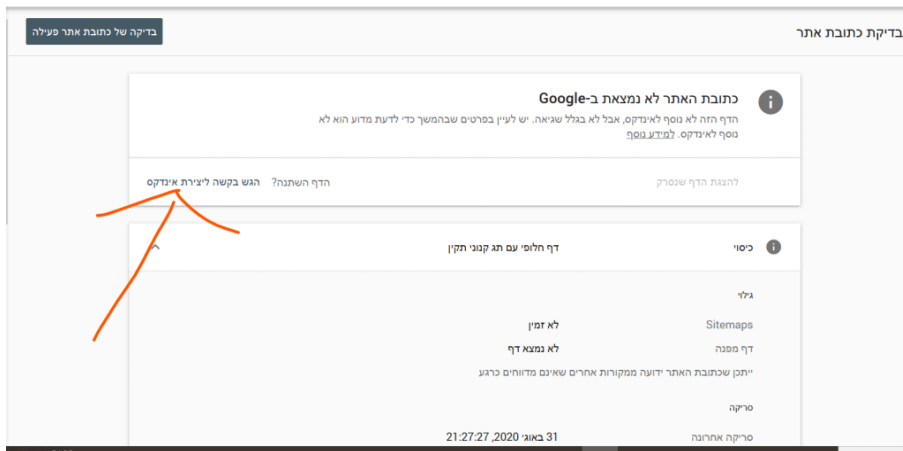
בדיקת כתובת אתר

בדיקה של כתובת אתר פעילה

כתובת האתר לא נמצאת ב-Google

הדף הזה לא נוסף לאינדקס, אבל לא בגלל שגיאה. יש לעיין בפרטים שבהמשך כדי לדעת מדוע הוא לא נוסף לאינדקס. למידע נוסף

להצגת הדף שנסרק

הדף השתנה?

הגש בקשה ליצירת אינדקס

כיסוי

דף חלופי עם תג קנוני תקין

גילוי

| | |
|---|---|
| Sitemaps | לא זמין |
| דף מפנה | לא נמצא דף |

ייתכן שכתובת האתר ידועה ממקורות אחרים שאינם מדווחים כרגע

סריקה

| | |
|---|---|
| סריקה אחרונה | 31 באוג׳ 2020, 21:27:27 |